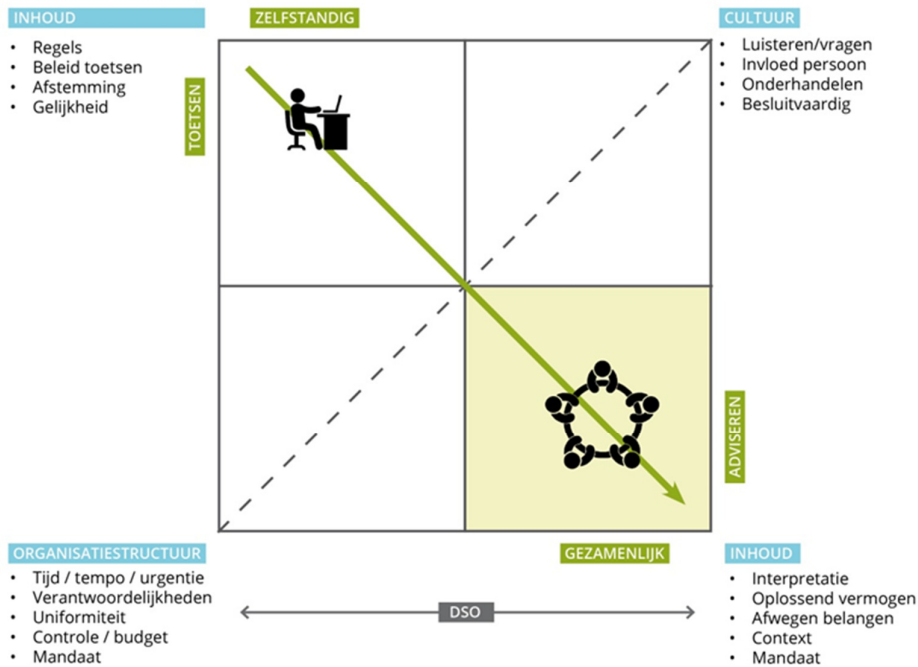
INHOUD
- Regels
- Beleid toetsen
- Afstemming
- Gelijkheid

ZELFSTANDIG

CULTUUR
- Luisteren/vragen
- Invloed persoon
- Onderhandelen
- Besluitvaardig

TOETSEN

ADVISEREN

ORGANISATIESTRUCTUUR
- Tijd / tempo / urgentie
- Verantwoordelijkheden
- Uniformiteit
- Controle / budget
- Mandaat

DSO

GEZAMENLIJK

INHOUD
- Interpretatie
- Oplossend vermogen
- Afwegen belangen
- Context
- Mandaat